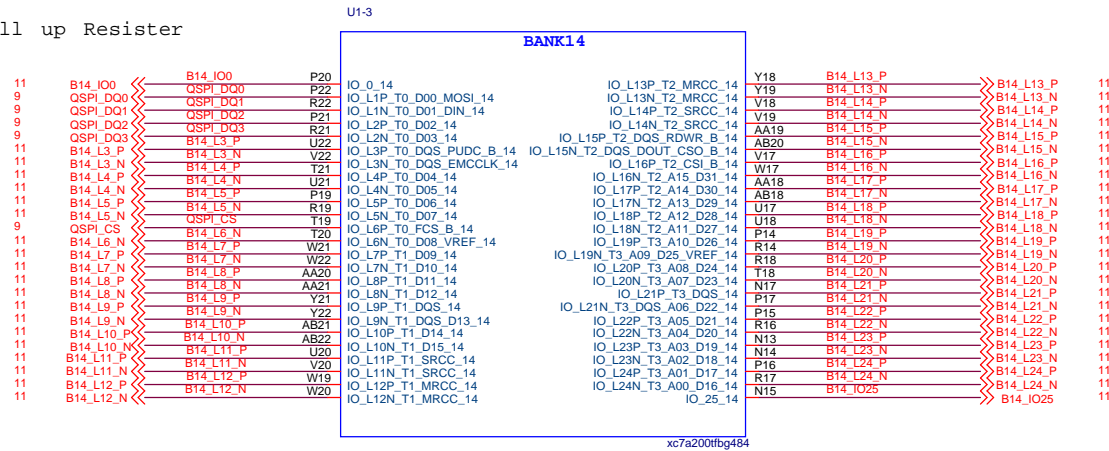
ll up Resister

U1-3

BANK14

| | | | | | | | | | | |
|---|---|---|---|---|---|---|---|---|---|---|
| 11 | B14_IO0 | B14_IO0 | P20 | IO_0_14 | IO_L13P_T2_MRCC_14 | Y18 | B14_L13_P | B14_L13_P | 11 |
| 9 | QSPI_DQ0 | QSPI_DQ0 | P22 | IO_L1P_T0_D00_MOSI_14 | IO_L13N_T2_MRCC_14 | Y19 | B14_L13_N | B14_L13_N | 11 |
| 9 | QSPI_DQ1 | QSPI_DQ1 | R22 | IO_L1N_T0_D01_DIN_14 | IO_L14P_T2_SRCC_14 | V18 | B14_L14_P | B14_L14_P | 11 |
| 9 | QSPI_DQ2 | QSPI_DQ2 | P21 | IO_L2P_T0_D02_14 | IO_L14N_T2_SRCC_14 | V19 | B14_L14_N | B14_L14_N | 11 |
| 9 | QSPI_DQ3 | QSPI_DQ3 | R21 | IO_L2N_T0_D03_14 | IO_L15P_T2_DQS_RDWR_B_14 | AA19 | B14_L15_P | B14_L15_P | 11 |
| 11 | B14_L3_P | B14_L3_P | U22 | IO_L3P_T0_DQS_PUDC_B_14 | IO_L15N_T2_DQS_DOUT_CSO_B_14 | AB20 | B14_L15_N | B14_L15_N | 11 |
| 11 | B14_L3_N | B14_L3_N | V22 | IO_L3N_T0_DQS_EMCCLK_14 | IO_L16P_T2_CSI_B_14 | V17 | B14_L16_P | B14_L16_P | 11 |
| 11 | B14_L4_P | B14_L4_P | T21 | IO_L4P_T0_D04_14 | IO_L16N_T2_A15_D31_14 | W17 | B14_L16_N | B14_L16_N | 11 |
| 11 | B14_L4_N | B14_L4_N | U21 | IO_L4N_T0_D05_14 | IO_L17P_T2_A14_D30_14 | AA18 | B14_L17_P | B14_L17_P | 11 |
| 11 | B14_L5_P | B14_L5_P | P19 | IO_L5P_T0_D06_14 | IO_L17N_T2_A13_D29_14 | AB18 | B14_L17_N | B14_L17_N | 11 |
| 11 | B14_L5_N | B14_L5_N | R19 | IO_L5N_T0_D07_14 | IO_L18P_T2_A12_D28_14 | U17 | B14_L18_P | B14_L18_P | 11 |
| 9 | QSPI_CS | QSPI_CS | T19 | IO_L6P_T0_FCS_B_14 | IO_L18N_T2_A11_D27_14 | U18 | B14_L18_N | B14_L18_N | 11 |
| 11 | B14_L6_N | B14_L6_N | T20 | IO_L6N_T0_D08_VREF_14 | IO_L19P_T3_A10_D26_14 | P14 | B14_L19_P | B14_L19_P | 11 |
| 11 | B14_L7_P | B14_L7_P | W21 | IO_L7P_T1_D09_14 | IO_L19N_T3_A09_D25_VREF_14 | R14 | B14_L19_N | B14_L19_N | 11 |
| 11 | B14_L7_N | B14_L7_N | W22 | IO_L7N_T1_D10_14 | IO_L20P_T3_A08_D24_14 | R18 | B14_L20_P | B14_L20_P | 11 |
| 11 | B14_L8_P | B14_L8_P | AA20 | IO_L8P_T1_D11_14 | IO_L20N_T3_A07_D23_14 | T18 | B14_L20_N | B14_L20_N | 11 |
| 11 | B14_L8_N | B14_L8_N | AA21 | IO_L8N_T1_D12_14 | IO_L21P_T3_DQS_14 | N17 | B14_L21_P | B14_L21_P | 11 |
| 11 | B14_L9_P | B14_L9_P | Y21 | IO_L9P_T1_DQS_14 | IO_L21N_T3_DQS_A06_D22_14 | P17 | B14_L21_N | B14_L21_N | 11 |
| 11 | B14_L9_N | B14_L9_N | Y22 | IO_L9N_T1_DQS_D13_14 | IO_L22P_T3_A05_D21_14 | P15 | B14_L22_P | B14_L22_P | 11 |
| 11 | B14_L10_P | B14_L10_P | AB21 | IO_L10P_T1_D14_14 | IO_L22N_T3_A04_D20_14 | R16 | B14_L22_N | B14_L22_N | 11 |
| 11 | B14_L10_N | B14_L10_N | AB22 | IO_L10N_T1_D15_14 | IO_L23P_T3_A03_D19_14 | N13 | B14_L23_P | B14_L23_P | 11 |
| 11 | B14_L11_P | B14_L11_P | U20 | IO_L11P_T1_SRCC_14 | IO_L23N_T3_A02_D18_14 | N14 | B14_L23_N | B14_L23_N | 11 |
| 11 | B14_L11_N | B14_L11_N | V20 | IO_L11N_T1_SRCC_14 | IO_L24P_T3_A01_D17_14 | P16 | B14_L24_P | B14_L24_P | 11 |
| 11 | B14_L12_P | B14_L12_P | W19 | IO_L12P_T1_MRCC_14 | IO_L24N_T3_A00_D16_14 | R17 | B14_L24_N | B14_L24_N | 11 |
| 11 | B14_L12_N | B14_L12_N | W20 | IO_L12N_T1_MRCC_14 | IO_25_14 | N15 | B14_IO25 | B14_IO25 | 11 |

xc7a200tfbg484